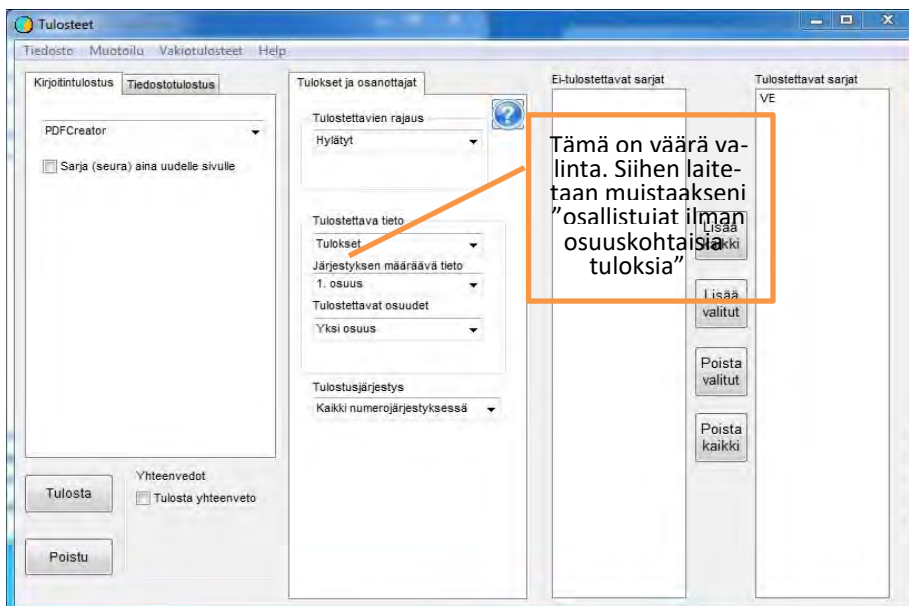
Tulosteet

Tiedosto Muotoilu Vakiotulosteet Help

Kirjoitintulostus Tiedostotulostus

PDFCreator

Sarja (seura) aina uudelle sivulle

Tulokset ja osanottajat

Tulostettavien rajaus
Hylätyt

Tulostettava tieto
Tulokset
Järjestyksen määräävä tieto
1. osuus
Tulostettavat osuudet
Yksi osuus

Tulostusjärjestys
Kaikki numerojärjestyksessä

Ei-tulostettavat sarjat

Tulostettavat sarjat
VE

Tämä on väärä valinta. Siihen laitetaan muistaakseni "osallistujat ilman osuuskohtaisia tuloksia"

Lisää kaikki

Lisää valitut

Poista valitut

Poista kaikki

Yhteenvedot
Tulosta yhteenveto

Tulosta

Poistu